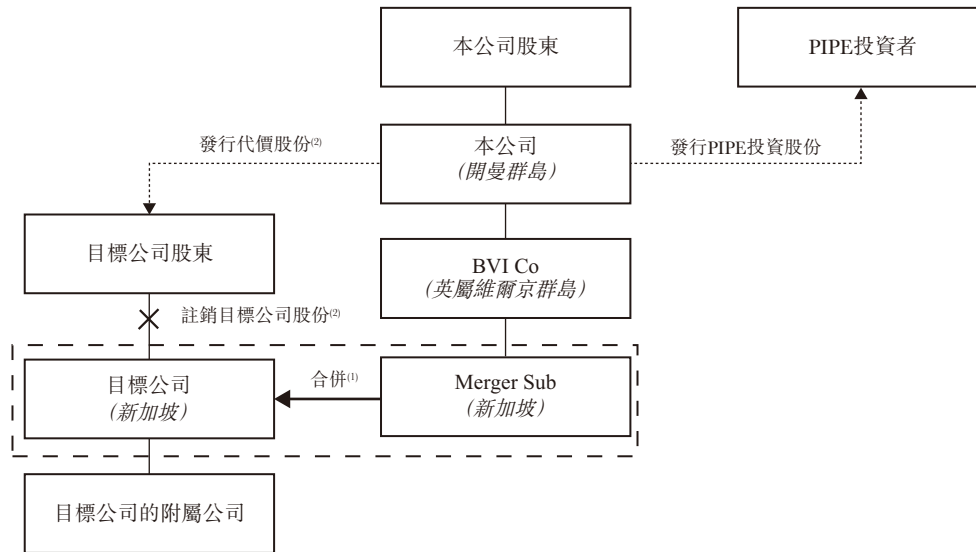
本公司股東

PIPE投資者

發行代價股份⁽²⁾

本公司
(開曼群島)

發行PIPE投資股份

目標公司股東

BVI Co
(英屬維爾京群島)

註銷目標公司股份⁽²⁾

目標公司
(新加坡)

合併⁽¹⁾

Merger Sub
(新加坡)

目標公司的附屬公司